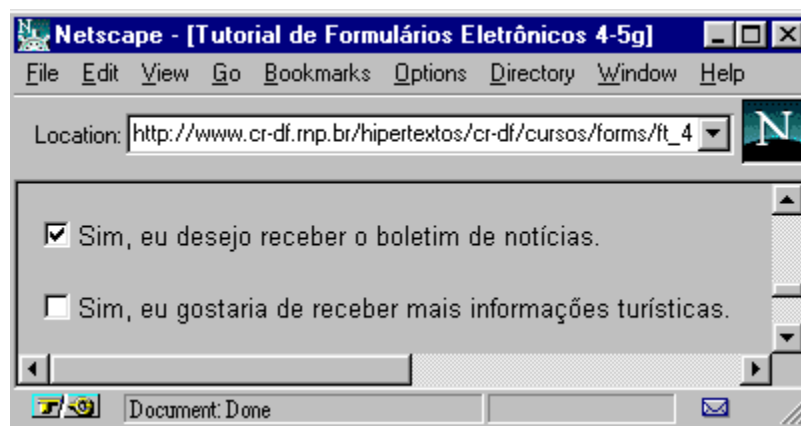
Netscape - [Tutorial de Formulários Eletrônicos 4-5g]

File Edit View Go Bookmarks Options Directory Window Help

Location: http://www.cr-df.rnp.br/hipertextos/cr-df/cursos/forms/ft_4

N

☑ Sim, eu desejo receber o boletim de notícias.

☐ Sim, eu gostaria de receber mais informações turísticas.

Document: Done